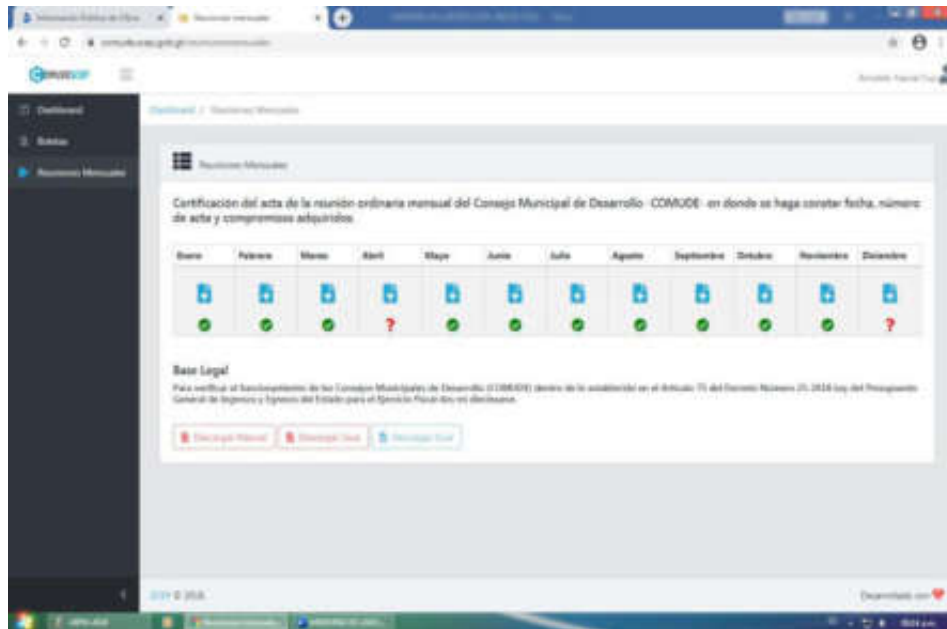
COMUDESGP

Dashboard

Boletas

Reuniones Mensuales

Dashboard / Reuniones Mensuales

Reuniones Mensuales

Certificación del acta de la reunión ordinaria mensual del Consejo Municipal de Desarrollo -COMUDE- en donde se haga constar fecha, número de acta y compromisos adquiridos.

| Enero | Febrero | Marzo | Abril | Mayo | Junio | Julio | Agosto | Septiembre | Octubre | Noviembre | Diciembre |
|---|---|---|---|---|---|---|---|---|---|---|---|
| | | | ? | | | | | | | | ? |

Base Legal

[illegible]

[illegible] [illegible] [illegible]

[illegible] © 2018

Desarrollado con